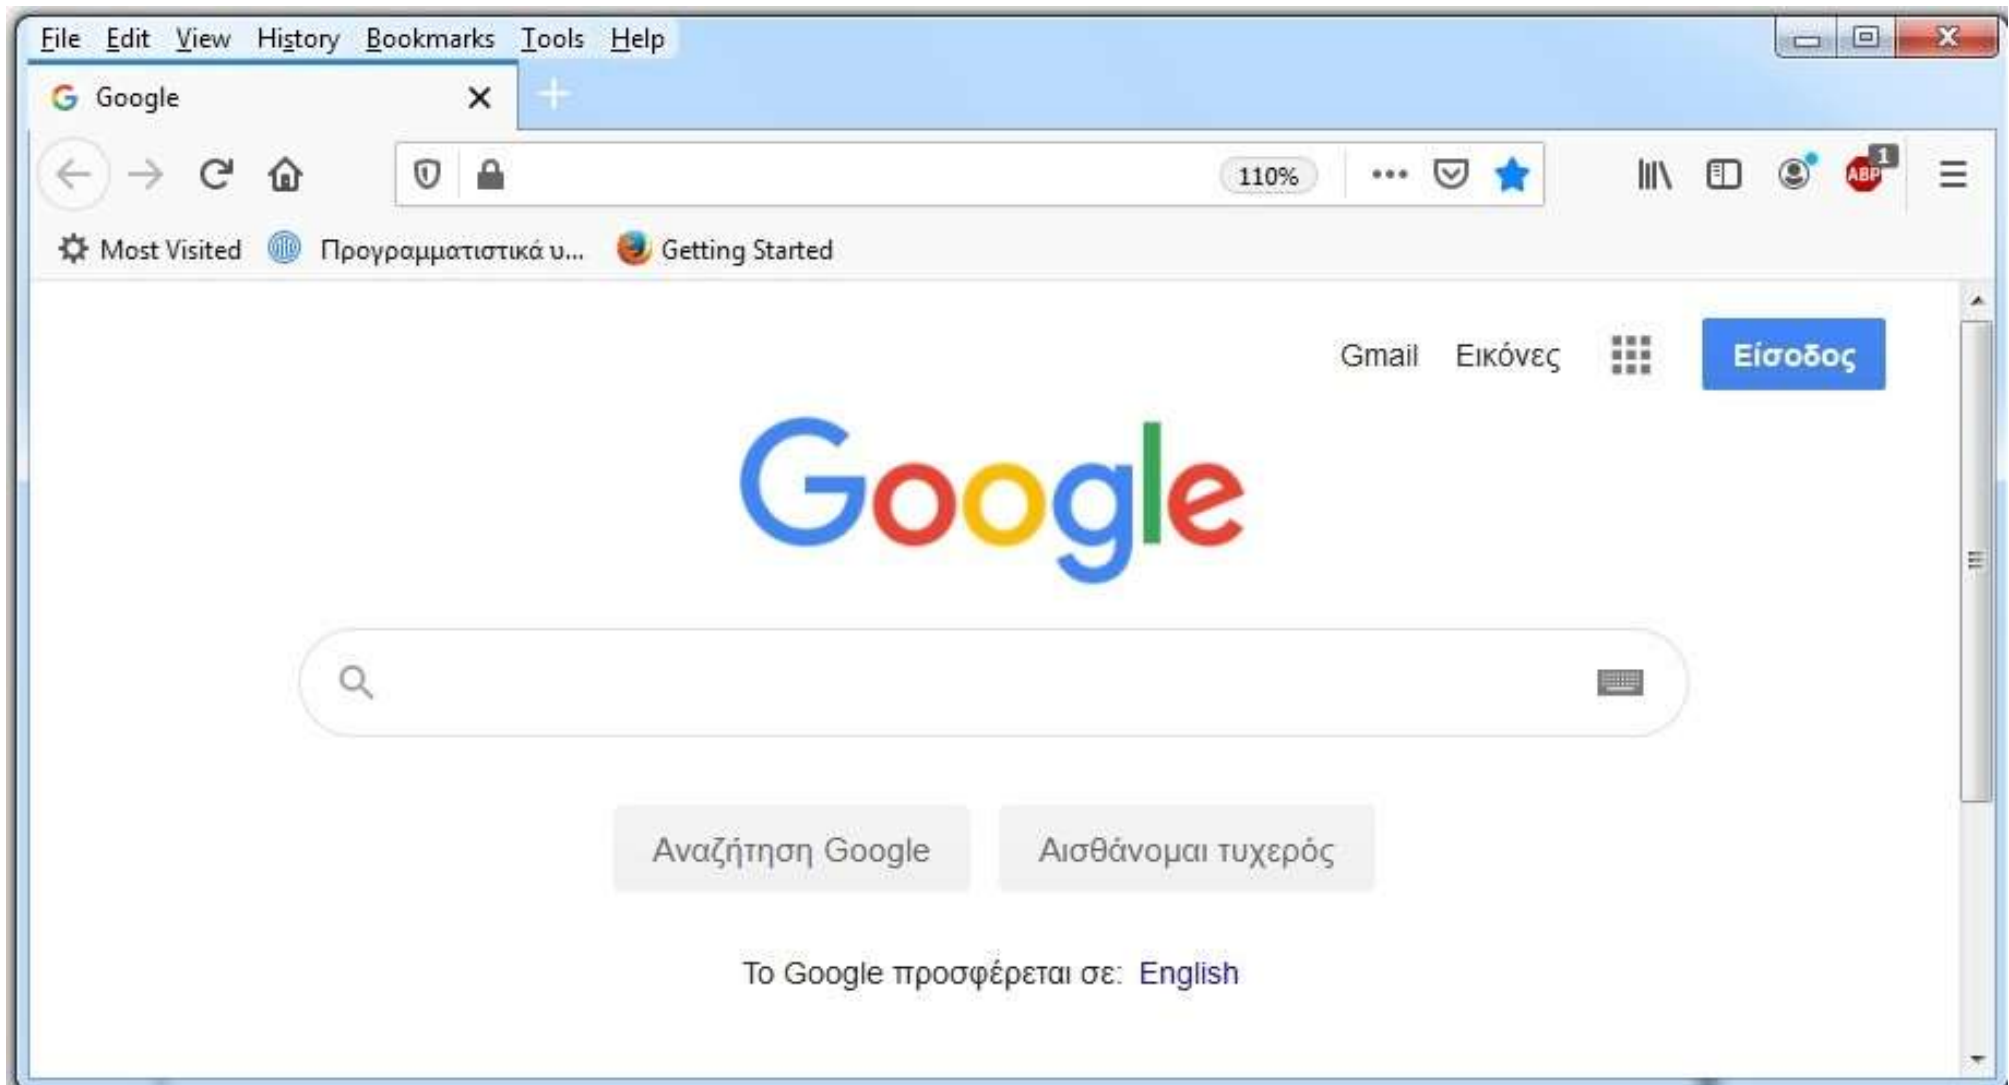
File Edit View History Bookmarks Tools Help

Google

110%

ABP 1

Most Visited Προγραμματιστικά υ... Getting Started

Gmail Εικόνες Είσοδος

Google

Αναζήτηση Google Αισθάνομαι τυχερός

Το Google προσφέρεται σε: English